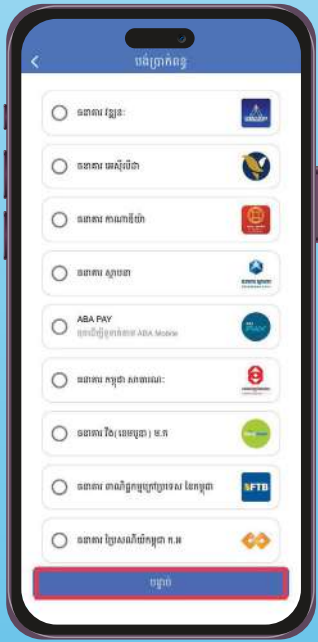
បង់ប្រាក់ពន្ធ

ធនាគារ វឌ្ឍនៈ

ធនាគារ អេស៊ីលីដា

ធនាគារ កាណាឌីយ៉ា

ធនាគារ ស្ថាបនា

ABA PAY
ទូទាត់ជាមួយកម្មវិធី ABA Mobile

ធនាគារ កម្ពុជា សាធារណៈ

ធនាគារ វីង (ខេមបូឌា) ម.ក

ធនាគារ ពាណិជ្ជក្រៅប្រទេស នៃកម្ពុជា

SFTB

ធនាគារ ព្រីនស៍ ហ្វីលីព ក.អ

បន្ទាប់